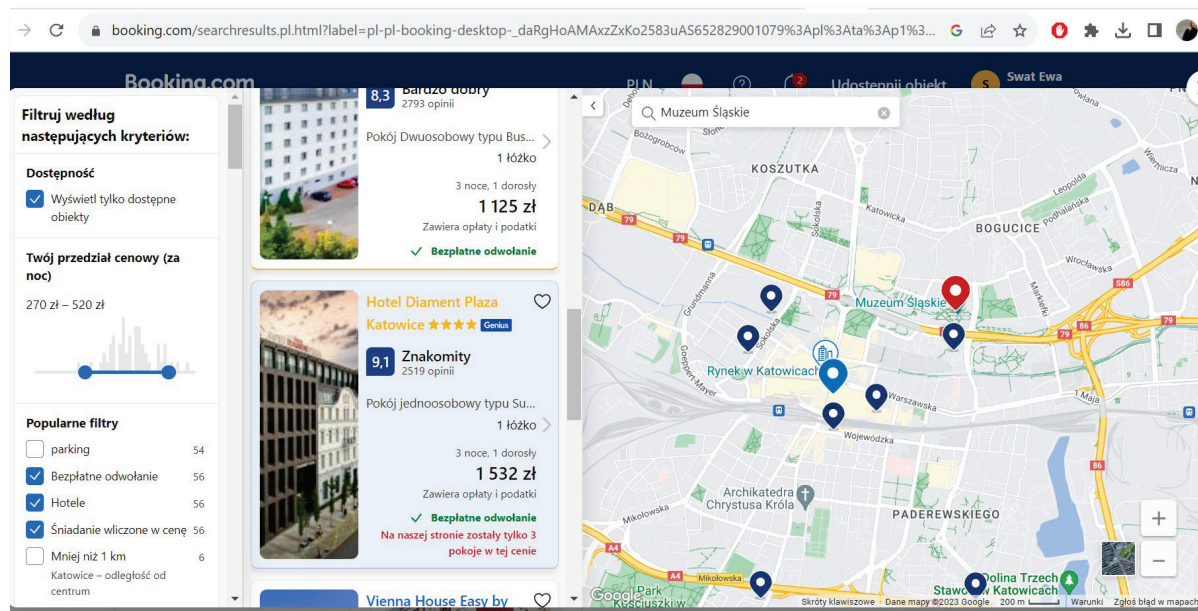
booking.com/searchresults.pl.html?label=pl-pl-booking-desktop-_daRgHoAMAxzZxKo2583uAS652829001079%3Apl%3Ata%3Ap1%3...

Booking.com PLN 2 Udostępnij obiekt S Swat Ewa

Filtruj według następujących kryteriów:

Dostępność

Wyświetl tylko dostępne obiekty

Twój przedział cenowy (za noc)

270 zł – 520 zł

Popularne filtry

parking 54

Bezpłatne odwołanie 56

Hotele 56

Śniadanie wliczone w cenę 56

Mniej niż 1 km 6

Katowice – odległość od centrum

8,3 Bardzo dobry 2793 opinii

Pokój Dwuosobowy typu Bus...

1 łóżko

3 noce, 1 dorosły

1 125 zł

Zawiera opłaty i podatki

Bezpłatne odwołanie

Hotel Diament Plaza Katowice ★★★★ Genius

9,1 Znakomity 2519 opinii

Pokój jednoosobowy typu Su...

1 łóżko

3 noce, 1 dorosły

1 532 zł

Zawiera opłaty i podatki

Bezpłatne odwołanie

Na naszej stronie zostały tylko 3 pokoje w tej cenie

Vienna House Easy by

Muzeum Śląskie

KOSZUTKA

BOGUCICE

Muzeum Śląskie

Rynek w Katowicach

Warszawska

Wojewódzka

Archikatedra Chrystusa Króla

PADEREWSKIEGO

Dolina Trzech Stawów w Katowicach

Park Kościuszki

Mikołowska

Sokolska

Katowicka

Leopolda

Podhalańska

Wrocławska

Markiefki

Gospodarska

Grundmanna

Gliwicka

Słowackiego

DAB

79

86

S86

A4

1 Maja

Google

Skróty klawiszowe Dane mapy ©2023 Google 200 m Warunki Zgłoś błąd w mapach